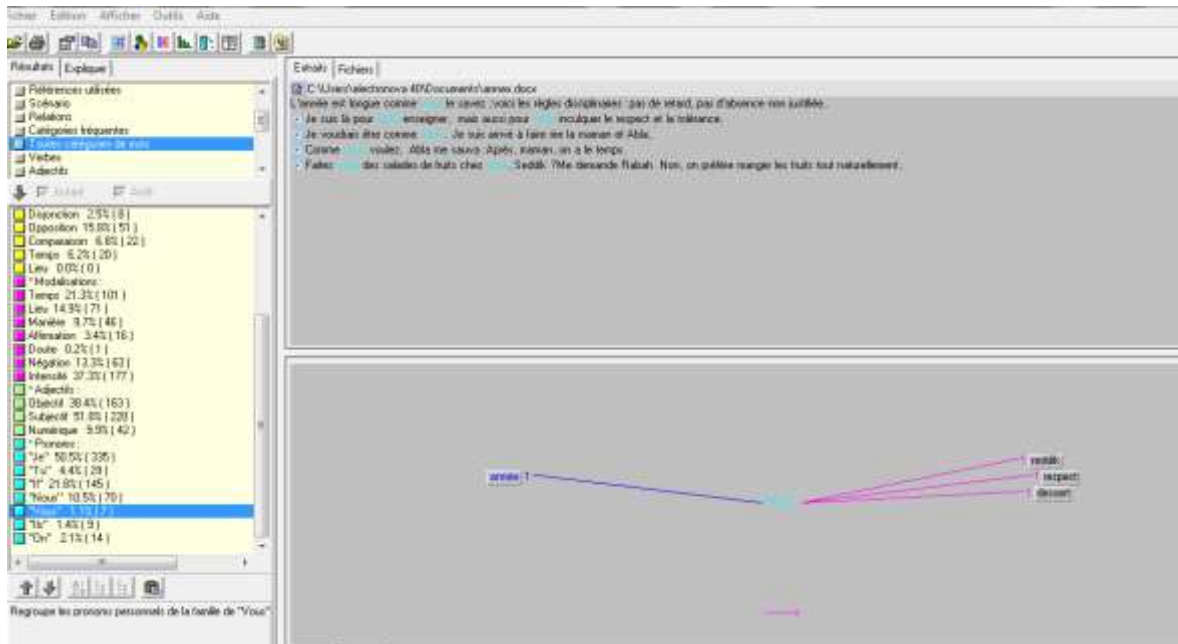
ichier Edition Afficher Outils Aide

Résultats | Explique |

Références utilisées
Scénario
Relations
Catégories fréquentes
Toutes catégories de mots
Verbes
Adjectifs

Activer Aide

Disjonction 2.5% (8)
Opposition 15.8% (51)
Comparaison 6.8% (22)
Temps 6.2% (20)
Lieu 0.0% (0)
*Modalisations :
Temps 21.3% (101)
Lieu 14.9% (71)
Manière 9.7% (46)
Affirmation 3.4% (16)
Doute 0.2% (1)
Négation 13.3% (63)
Intensité 37.3% (177)
*Adjectifs :
Objectif 38.4% (163)
Subjectif 51.8% (220)
Numérique 9.9% (42)
*Pronoms :
"Je" 50.5% (335)
"Tu" 4.4% (29)
"Il" 21.8% (145)
"Nous" 10.5% (70)
"Vous" 1.1% (7)
"Ils" 1.4% (9)
"On" 2.1% (14)

Regroupe les pronoms personnels de la famille de "Vous"

Extraits | Fichiers |

C:\Users\electronova 40\Documents\annee.docx
L'année est longue comme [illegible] le savez : voici les règles disciplinaires : pas de retard, pas d'absence non justifiée.
- Je suis là pour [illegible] enseigner, mais aussi pour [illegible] inculquer le respect et la tolérance.
- Je voudrais être comme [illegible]. Je suis arrivé à faire rire la maman et Abla.
- Comme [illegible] voulez. Abla me sauva. Après, maman, on a le temps.
- Faites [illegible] des salades de fruits chez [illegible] Seddik ?Me demande Rabah. Non, on préfère manger les fruits tout naturellement.

année 1
seddik
respect
dessert